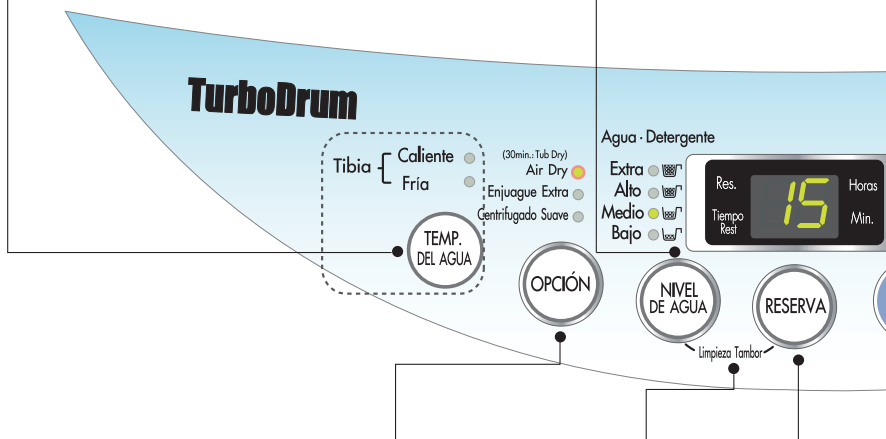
TurboDrum

Tibia
Caliente
Fría

TEMP.
DEL AGUA

(30min.: Tub Dry)
Air Dry
Enjuague Extra
Centrifugado Suave

OPCIÓN

Agua · Detergente
Extra
Alto
Medio
Bajo

NIVEL
DE AGUA

Res.
Tiempo
Rest
15
Horas
Min.

RESERVA

Limpieza Tambor